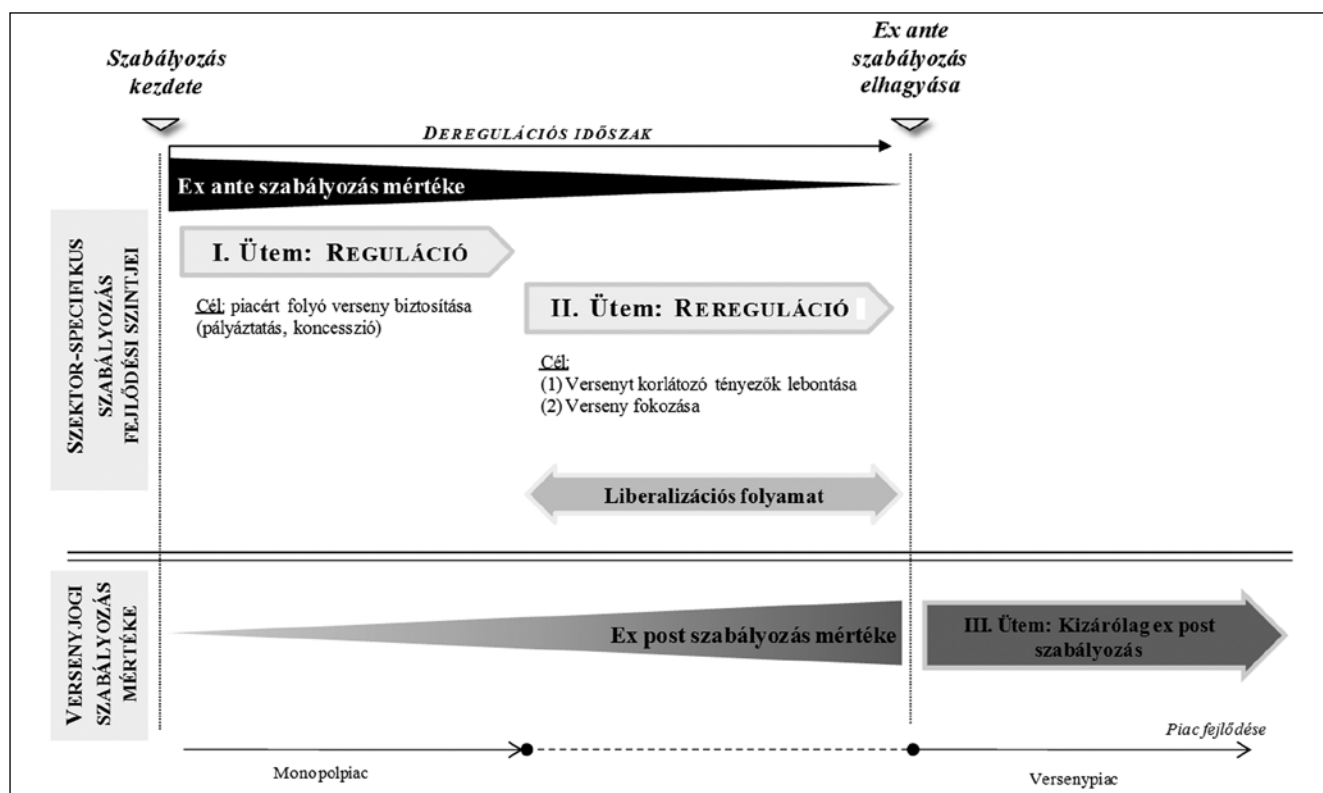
Szabályozás kezdete

Ex ante szabályozás elhagyása

DEREGULÁCIÓS IDŐSZAK

Ex ante szabályozás mértéke

SZEKTOR-SPECIFIKUS SZABÁLYOZÁS FEJLŐDÉSI SZINTJEI

I. Ütem: REGULÁCIÓ

Cél: piacért folyó verseny biztosítása (pályáztatás, koncesszió)

II. Ütem: REREGULÁCIÓ

Cél:
(1) Versenyt korlátozó tényezők lebontása
(2) Verseny fokozása

Liberalizációs folyamat

VERSENYJOGI SZABÁLYOZÁS MÉRTÉKE

Ex post szabályozás mértéke

III. Ütem: Kizárólag ex post szabályozás

Piac fejlődése

Monopolpiac

Versenypiac